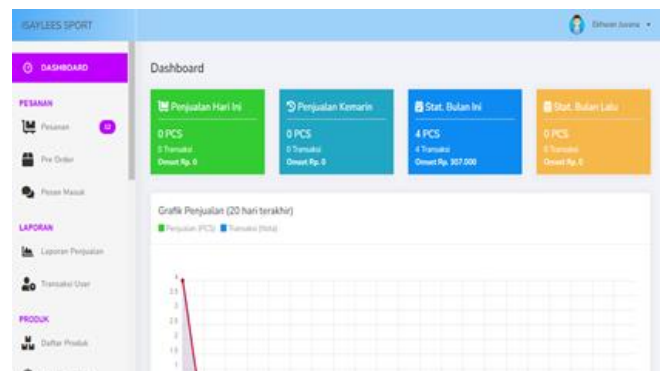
ISAYLEES SPORT

Dihwan Juvana ▾

DASHBOARD

PESANAN

Pesanan 12

Pre Order

Pesan Masuk

LAPORAN

Laporan Penjualan

Transaksi User

PRODUK

Daftar Produk

Dashboard

Penjualan Hari Ini
0 PCS
0 Transaksi
Omset Rp. 0

Penjualan Kemarin
0 PCS
0 Transaksi
Omset Rp. 0

Stat. Bulan Ini
4 PCS
4 Transaksi
Omset Rp. 307.000

Stat. Bulan Lalu
0 PCS
0 Transaksi
Omset Rp. 0

Grafik Penjualan (20 hari terakhir)

Penjualan (PCS) Transaksi (Nota)

4
3.5
3
2.5
2
1.5
1